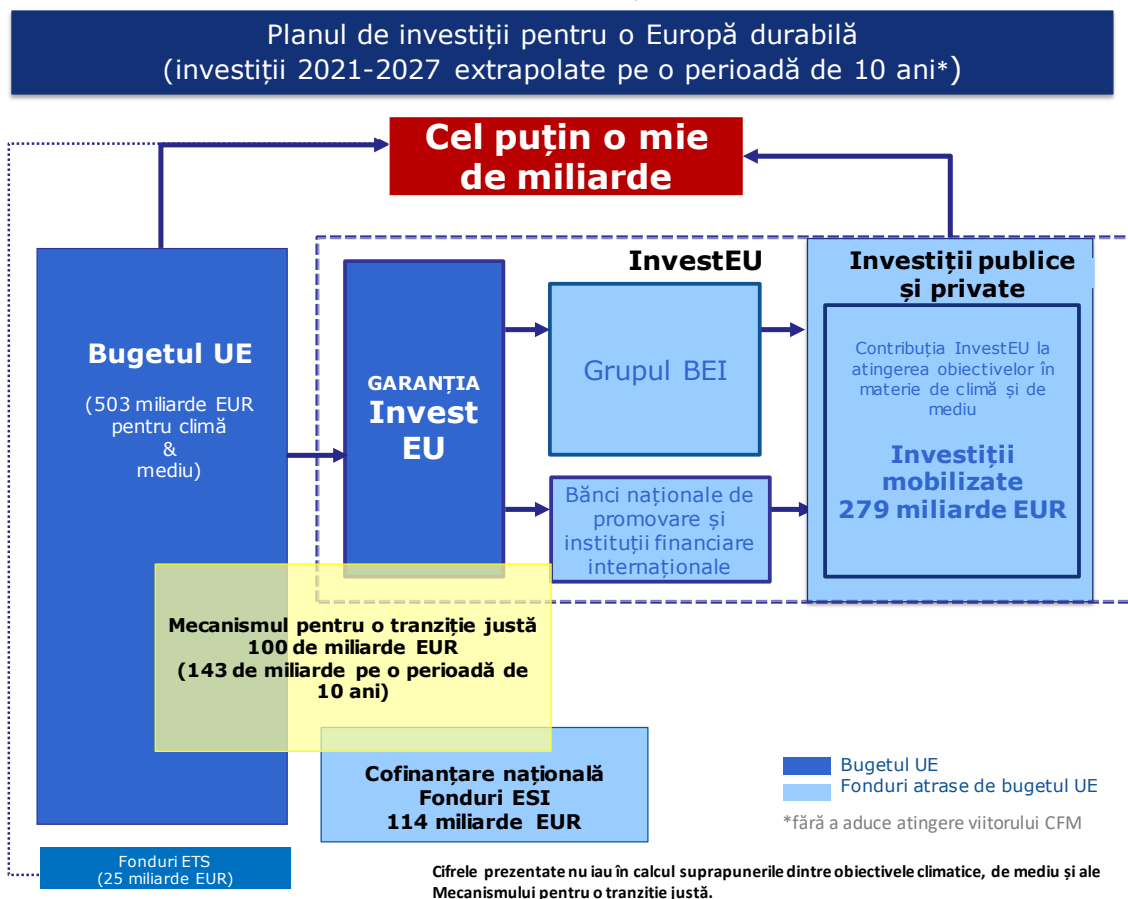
Planul de investiții pentru o Europă durabilă
(investiții 2021-2027 extrapolate pe o perioadă de 10 ani*)

Cel puțin o mie de miliarde

InvestEU

Investiții publice și private

Bugetul UE

(503 miliarde EUR pentru climă & mediu)

GARANȚIA Invest EU

Grupul BEI

Bănci naționale de promovare și instituții financiare internaționale

Contribuția InvestEU la atingerea obiectivelor în materie de climă și de mediu

Investiții mobilizate 279 miliarde EUR

Mecanismul pentru o tranziție justă 100 de miliarde EUR (143 de miliarde pe o perioadă de 10 ani)

Cofinanțare națională Fonduri ESI 114 miliarde EUR

Bugetul UE
Fonduri atrase de bugetul UE

*fără a aduce atingere viitorului CFM

Fonduri ETS (25 miliarde EUR)

Cifrele prezentate nu iau în calcul suprapunerile dintre obiectivele climatice, de mediu și ale Mecanismului pentru o tranziție justă.